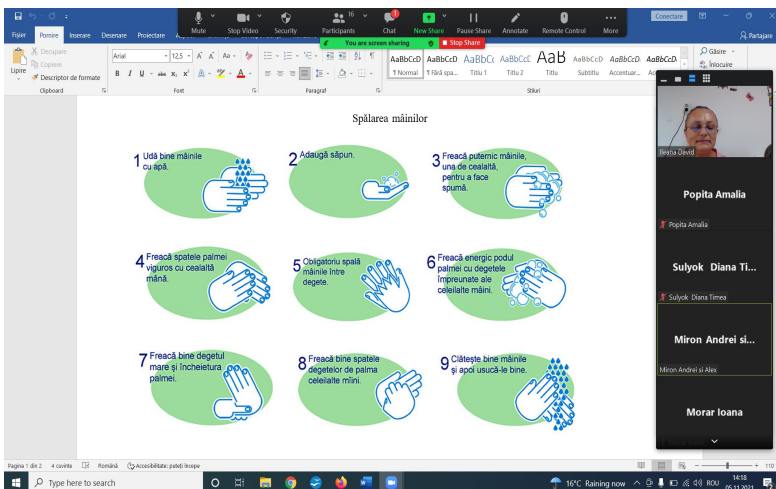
Fișier Pornire Inserare Desenare Proiectare

Mute Stop Video Security Participants 16 Chat New Share Pause Share Annotate Remote Control More

You are screen sharing Stop Share

Conectare Partajare

Decupare Copiere Lipire Descriptor de formate Clipboard

Arial 12,5 Font

Paragraf

AaBbCcD ¶ Normal AaBbCcD ¶ Fără spa... AaBbCc Titlu 1 AaBbCcC Titlu 2 AaB Titlu AaBbCcD Subtitlu AaBbCcD Accentuar... AaBbCcD Stiluri

Găsire Înlocuire

Spălarea mâinilor

1 Udă bine mâinile cu apă.

2 Adaugă săpun.

3 Freacă puternic mâinile, una de cealaltă, pentru a face spumă.

4 Freacă spatele palmei viguros cu cealaltă mână.

5 Obligatoriu spală mâinile între degete.

6 Freacă energic podul palmei cu degetele împreunate ale celeilalte mâini.

7 Freacă bine degetul mare și încheietura palmei.

8 Freacă bine spatele degetelor de palma celeilalte mîini.

9 Clătește bine mâinile și apoi usucă-le bine.

Beatia David

Popita Amalia

Popita Amalia

Sulyok Diana Ti...

Sulyok Diana Timea

Miron Andrei si...

Miron Andrei si Alex

Morar Ioana

Pagina 1 din 2 4 cuvinte Română Accesibilitate: pateți învoi

Type here to search

16°C Raining now ROU 14:18 05.11.2021

110